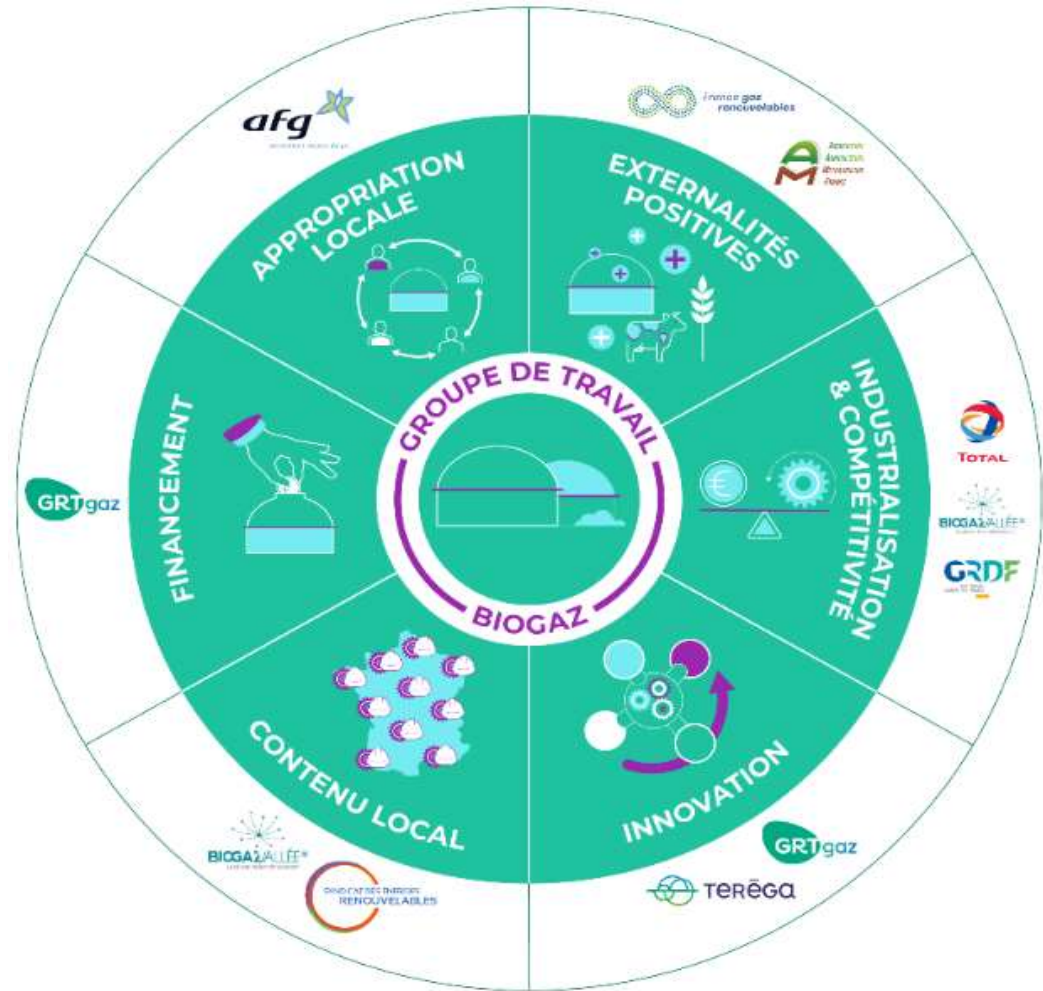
afg
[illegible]

APPROPRIATION LOCALE

france gaz renouvelables

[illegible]

EXTERNALITÉS POSITIVES

GRTgaz

FINANCEMENT

GROUPE DE TRAVAIL
BIOGAZ

INDUSTRIALISATION & COMPÉTITIVITÉ

TOTAL

BIOGAZVALLÉE®

GRDF

CONTENU LOCAL

INNOVATION

BIOGAZVALLÉE®

SYNDICAT DES ÉNERGIES RENOUVELABLES

GRTgaz

TERēGA